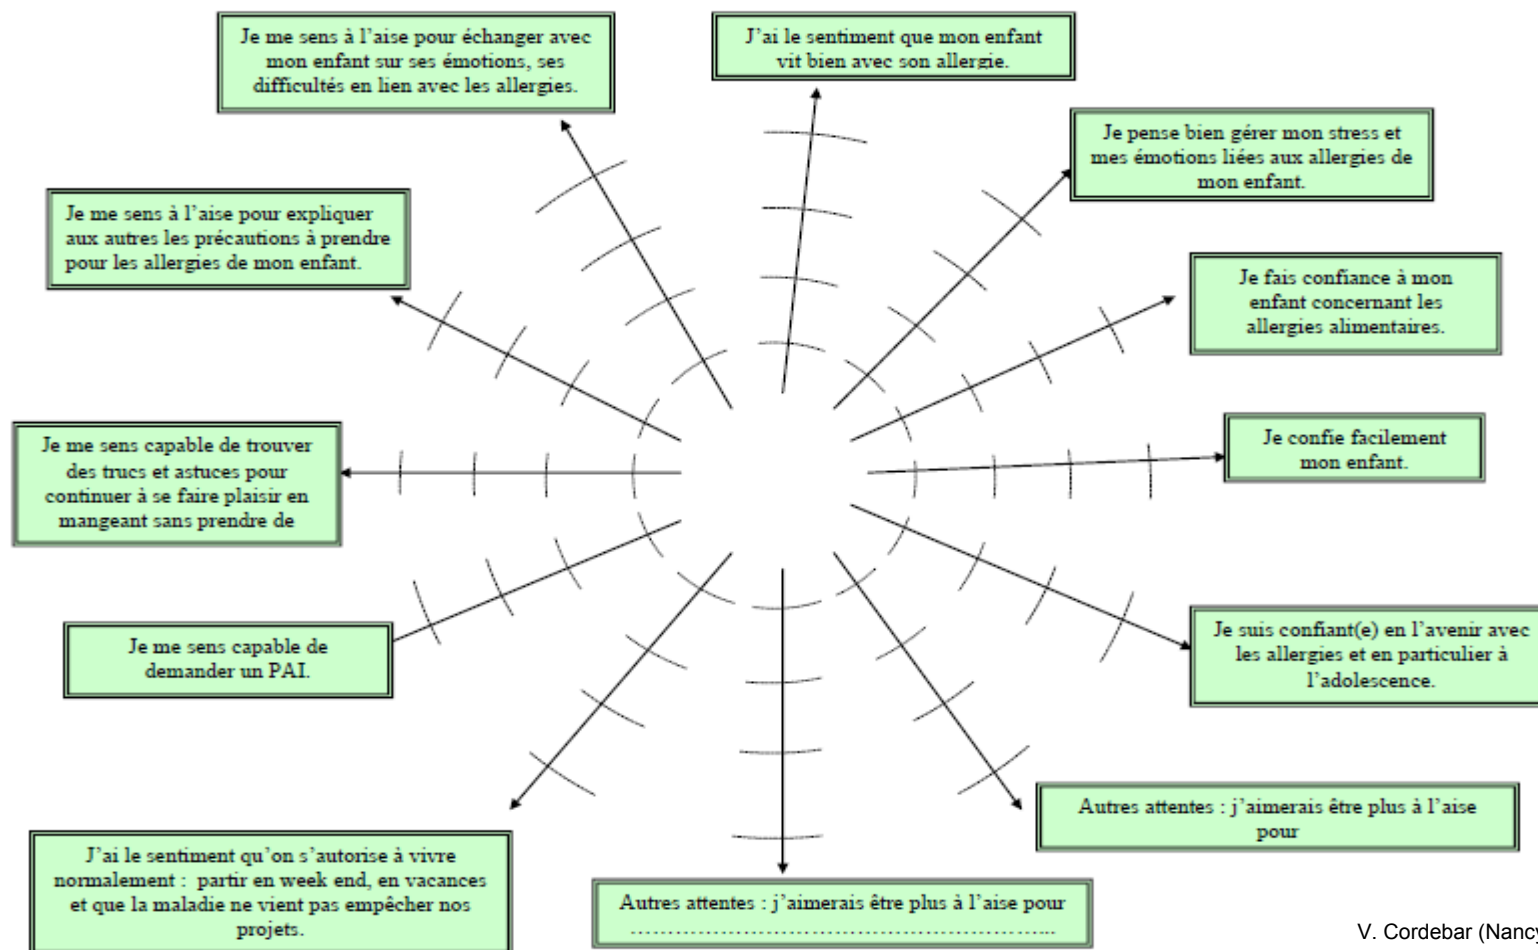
Je me sens à l'aise pour échanger avec mon enfant sur ses émotions, ses difficultés en lien avec les allergies.

J'ai le sentiment que mon enfant vit bien avec son allergie.

Je pense bien gérer mon stress et mes émotions liées aux allergies de mon enfant.

Je me sens à l'aise pour expliquer aux autres les précautions à prendre pour les allergies de mon enfant.

Je fais confiance à mon enfant concernant les allergies alimentaires.

Je me sens capable de trouver des trucs et astuces pour continuer à se faire plaisir en mangeant sans prendre de

Je confie facilement mon enfant.

Je me sens capable de demander un PAI.

Je suis confiant(e) en l'avenir avec les allergies et en particulier à l'adolescence.

Autres attentes : j'aimerais être plus à l'aise pour

J'ai le sentiment qu'on s'autorise à vivre normalement : partir en week end, en vacances et que la maladie ne vient pas empêcher nos projets.

Autres attentes : j'aimerais être plus à l'aise pour ……………………………………………………..

V. Cordebar (Nanc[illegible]